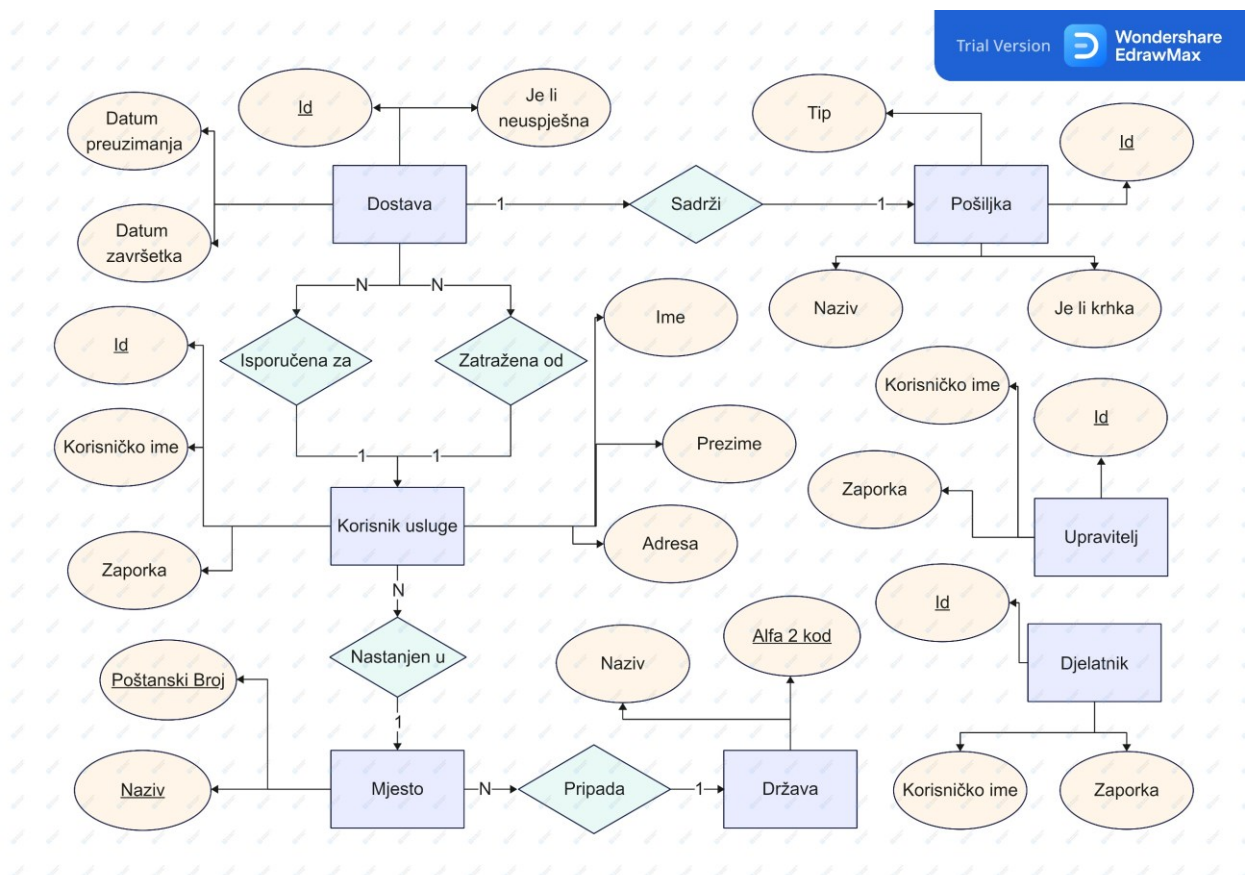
Trial Version
Wondershare EdrawMax

Datum preuzimanja
Id
Je li neuspješna
Datum završetka
Dostava
1
Sadrži
1
Tip
Pošiljka
Id
Naziv
Je li krhka
N
N
Id
Isporučena za
Zatražena od
Ime
Korisničko ime
1
1
Prezime
Korisnik usluge
Adresa
Zaporka
N
Nastanjen u
1
Korisničko ime
Id
Zaporka
Upravitelj
Id
Djelatnik
Korisničko ime
Zaporka
Poštanski Broj
Naziv
Mjesto
N
Pripada
1
Država
Naziv
Alfa 2 kod